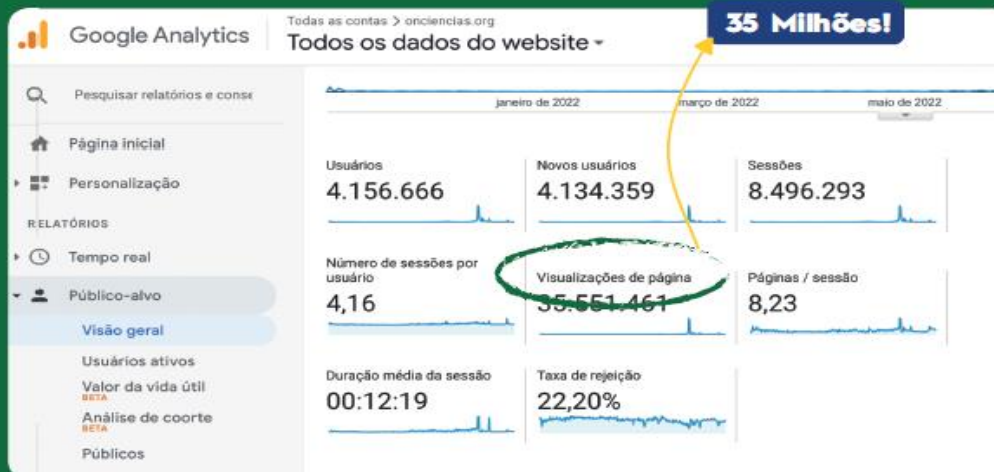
Google Analytics

Todas as contas > onciencias.org

Todos os dados do website ▾

35 Milhões!

Pesquisar relatórios e conse

Página inicial

Personalização

RELATÓRIOS

Tempo real

Público-alvo

Visão geral

Usuários ativos

Valor da vida útil BETA

Análise de coorte BETA

Públicos

janeiro de 2022

março de 2022

maio de 2022

Usuários
4.156.666

Novos usuários
4.134.359

Sessões
8.496.293

Número de sessões por usuário
4,16

Visualizações de página
35.551.461

Páginas / sessão
8,23

Duração média da sessão
00:12:19

Taxa de rejeição
22,20%